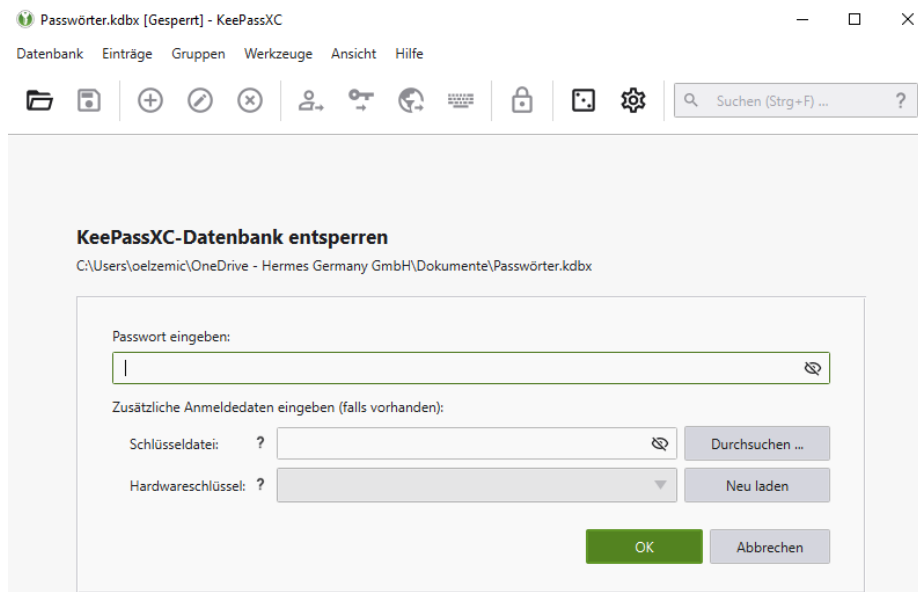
Passwörter.kdbx [Gesperrt] - KeePassXC

Datenbank Einträge Gruppen Werkzeuge Ansicht Hilfe

Suchen (Strg+F) ... ?

KeePassXC-Datenbank entsperren

C:\Users\oelzemic\OneDrive - Hermes Germany GmbH\Dokumente\Passwörter.kdbx

Passwort eingeben:

Zusätzliche Anmeldedaten eingeben (falls vorhanden):

Schlüsseldatei: ?

Durchsuchen ...

Hardwareschlüssel: ?

Neu laden

OK

Abbrechen